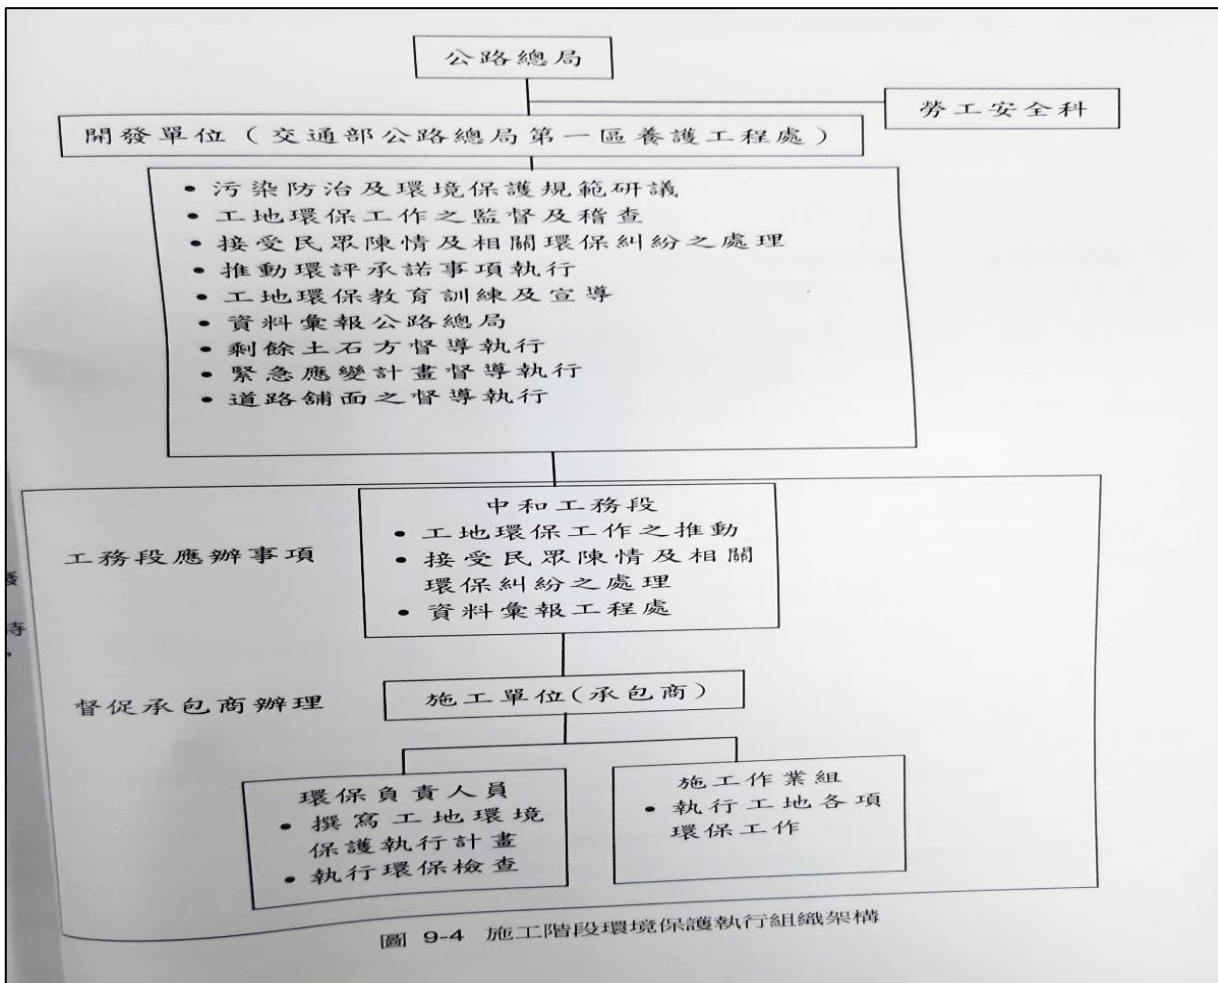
公路總局

勞工安全科

開發單位（交通部公路總局第一區養護工程處）

• 污染防治及環境保護規範研議
• 工地環保工作之監督及稽查
• 接受民眾陳情及相關環保糾紛之處理
• 推動環評承諾事項執行
• 工地環保教育訓練及宣導
• 資料彙報公路總局
• 剩餘土石方督導執行
• 緊急應變計畫督導執行
• 道路舖面之督導執行

工務段應辦事項

中和工務段
• 工地環保工作之推動
• 接受民眾陳情及相關環保糾紛之處理
• 資料彙報工程處

督促承包商辦理

施工單位(承包商)

環保負責人員
• 撰寫工地環境保護執行計畫
• 執行環保檢查

施工作業組
• 執行工地各項環保工作

圖 9-4 施工階段環境保護執行組織架構